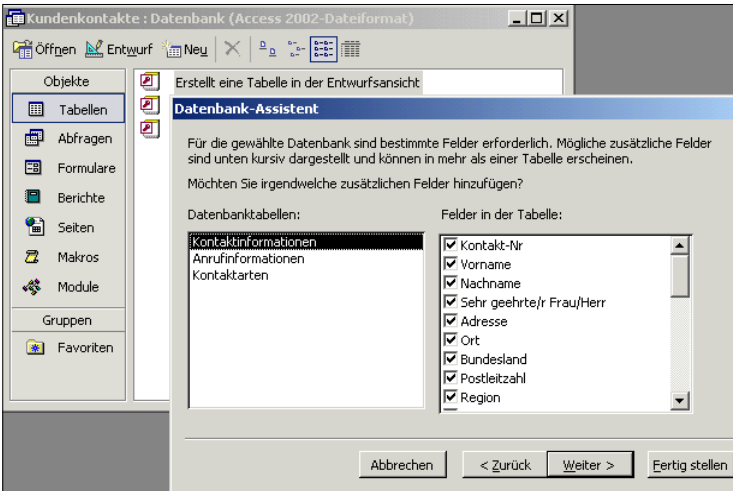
Kundenkontakte : Datenbank (Access 2002-Dateiformat)

Öffnen Entwurf Neu

Objekte

Tabellen

Abfragen

Formulare

Berichte

Seiten

Makros

Module

Gruppen

Favoriten

Erstellt eine Tabelle in der Entwurfsansicht

Datenbank-Assistent

Für die gewählte Datenbank sind bestimmte Felder erforderlich. Mögliche zusätzliche Felder sind unten kursiv dargestellt und können in mehr als einer Tabelle erscheinen.

Möchten Sie irgendwelche zusätzlichen Felder hinzufügen?

Datenbanktabellen:

Kontaktinformationen
Anrufinformationen
Kontaktarten

Felder in der Tabelle:

Kontakt-Nr
Vorname
Nachname
Sehr geehrte/r Frau/Herr
Adresse
Ort
Bundesland
Postleitzahl
Region

Abbrechen

< Zurück

Weiter >

Fertig stellen